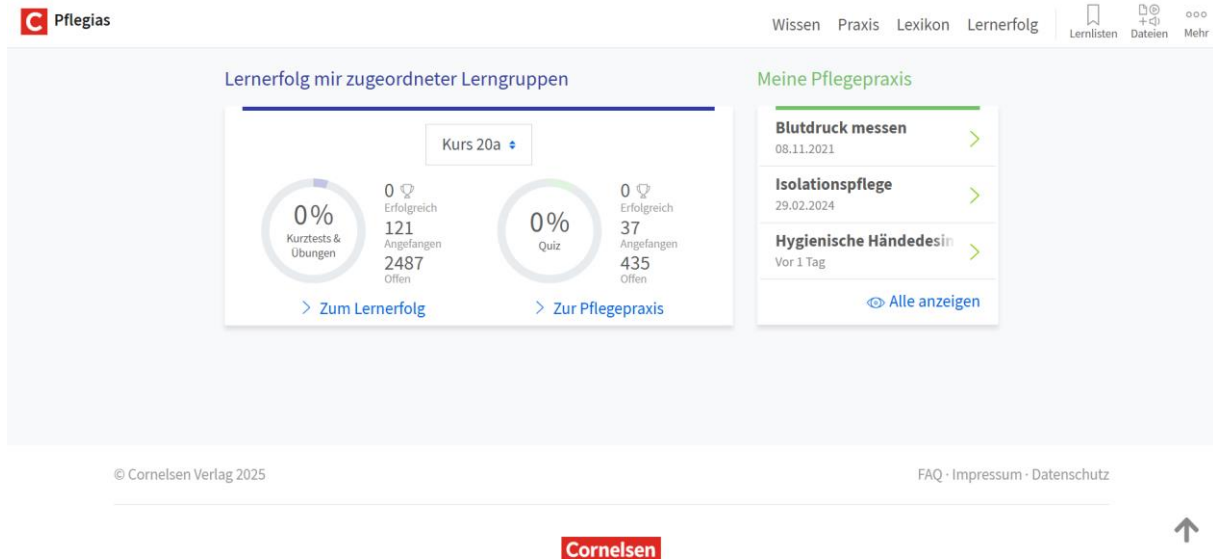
C Pflegias

Wissen Praxis Lexikon Lernerfolg Lernlisten Dateien Mehr

Lernerfolg mir zugeordneter Lerngruppen

Kurs 20a

0%
Kurztests & Übungen

0
Erfolgreich
121
Angefangen
2487
Offen

0%
Quiz

0
Erfolgreich
37
Angefangen
435
Offen

> Zum Lernerfolg

> Zur Pflegepraxis

Meine Pflegepraxis

Blutdruck messen
08.11.2021

Isolationspflege
29.02.2024

Hygienische Händedesin
Vor 1 Tag

Alle anzeigen

© Cornelsen Verlag 2025

FAQ · Impressum · Datenschutz

Cornelsen